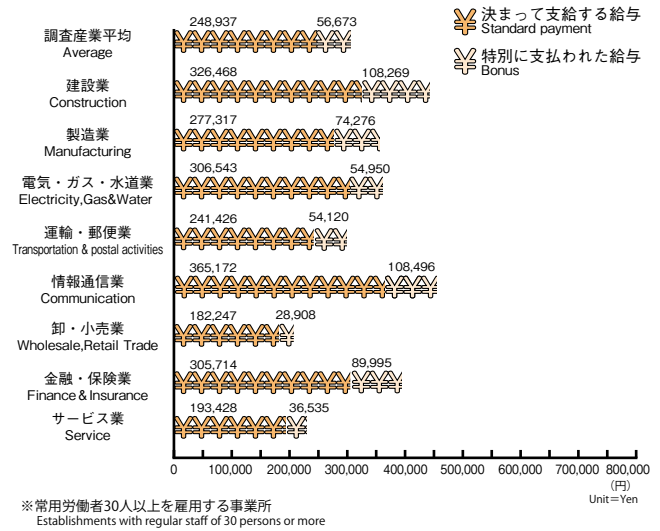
決まって支給する給与
Standard payment

特別に支払われた給与
Bonus

調査産業平均
Average
248,937 56,673

建設業
Construction
326,468 108,269

製造業
Manufacturing
277,317 74,276

電気・ガス・水道業
Electricity,Gas&Water
306,543 54,950

運輸・郵便業
Transportation & postal activities
241,426 54,120

情報通信業
Communication
365,172 108,496

卸・小売業
Wholesale,Retail Trade
182,247 28,908

金融・保険業
Finance & Insurance
305,714 89,995

サービス業
Service
193,428 36,535

0 100,000 200,000 300,000 400,000 500,000 600,000 700,000 800,000
(円)
Unit=Yen

※常用労働者30人以上を雇用する事業所
Establishments with regular staff of 30 persons or more